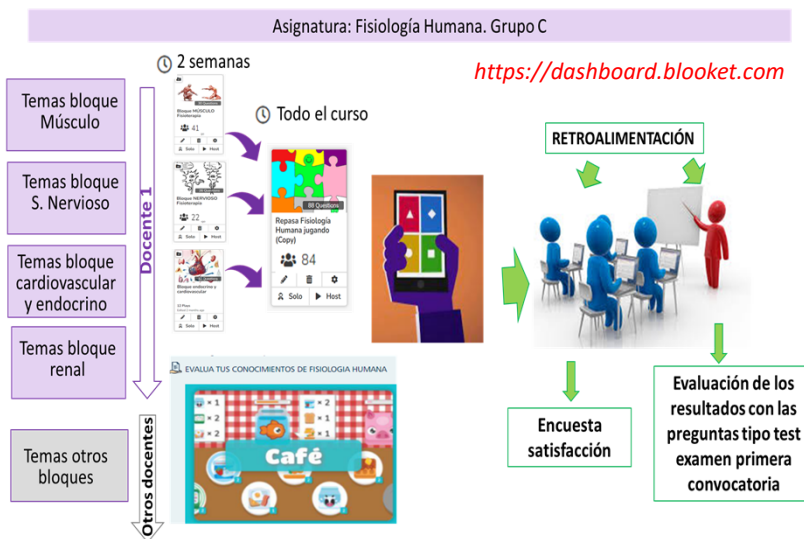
Asignatura: Fisiología Humana. Grupo C

2 semanas

https://dashboard.blooket.com

Temas bloque Músculo

Bloque MÚSCULO Fisioterapia

41

Solo Host

Todo el curso

Temas bloque S. Nervioso

Bloque NERVIOSO Fisioterapia

22

Solo Host

88 Questions

Repasa Fisiología Humana jugando (Copy)

84

Solo Host

Docente 1

RETROALIMENTACIÓN

Temas bloque cardiovascular y endocrino

Bloque endocrino y cardiovascular

Solo Host

Temas bloque renal

EVALUA TUS CONOCIMIENTOS DE FISIOLOGIA HUMANA

× 1
× 2
× 2
× 1
× 2
× 2

Café

Temas otros bloques

Otros docentes

Encuesta satisfacción

Evaluación de los resultados con las preguntas tipo test examen primera convocatoria